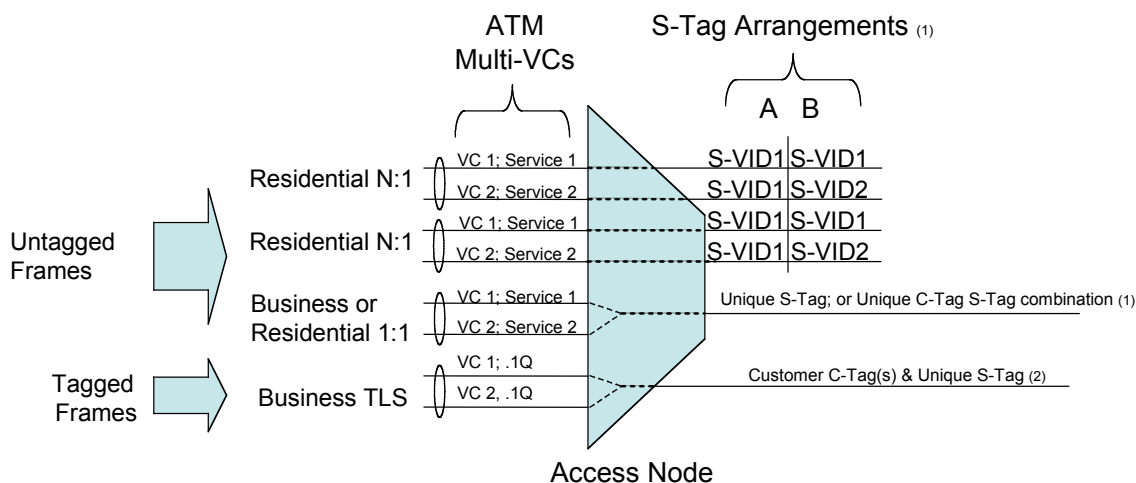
ATM Multi-VCs

S-Tag Arrangements (1)

A B

Untagged Frames

Residential N:1

VC 1; Service 1

VC 2; Service 2

S-VID1 S-VID1

S-VID1 S-VID2

Residential N:1

VC 1; Service 1

VC 2; Service 2

S-VID1 S-VID1

S-VID1 S-VID2

Business or Residential 1:1

VC 1; Service 1

VC 2; Service 2

Unique S-Tag; or Unique C-Tag S-Tag combination (1)

Tagged Frames

Business TLS

VC 1; .1Q

VC 2, .1Q

Customer C-Tag(s) & Unique S-Tag (2)

Access Node